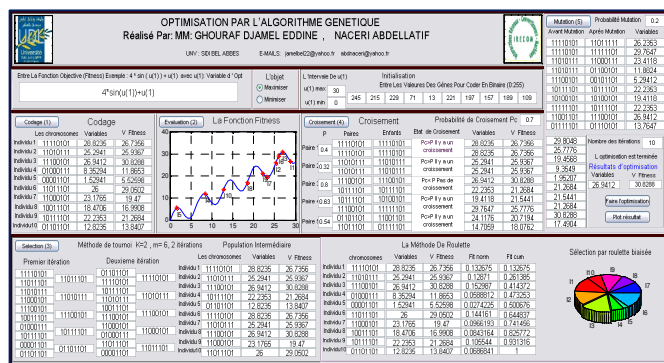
OPTIMISATION PAR L'ALGORITHME GENETIQUE
Réalisé Par: MM: GHOURAF DJAMEL EDDINE , NACERI ABDELLATIF
UNIV : SIDI BEL ABBES   jamelbe02@yahoo.fr   abdnaceri@yahoo.fr

Entre La Fonction Objective (Fitness) Exemple : 4 * sin ( u(1) ) + u(1) avec u(1): Variable d' Opt
4*sin(u(1))+u(1)

L'objet
Maximiser
Minimiser

L Intervalle De u(1)
u(1) max 30
u(1) min 0

Initialisation
Entre Les Valeures Des Gènes Pour Coder En Binaire (0:255)
245 215 229 71 13 221 197 157 189 109

Mutation (5) Probabilité Mutation 0.2
Avant Mutation | Après Mutation | Variables
11110101 | 11011111 | 26.2353
11010111 | 11101101 | 29.7647
11100101 | 11000011 | 23.4118
01000111 | 01100101 | 11.8824
00001101 | 00110101 | 5.29412
11011101 | 10111101 | 22.2353
11000101 | 10101101 | 20.3529
10011101 | 10011101 | 18.4706
10111101 | 10111101 | 22.2353
11001101 | 11011101 | 26.9412
01101101 | 01110101 | 13.7647

Codage (1) Codage
Les chromosomes | Variables | V Fitness
Individu 1 11110101 | 28.8235 | 26.7356
Individu 2 11010111 | 25.2941 | 25.9367
Individu 3 11100101 | 26.9412 | 30.8288
Individu 4 01000111 | 8.35294 | 11.8653
Individu 5 00001101 | 1.52941 | 5.52598
Individu 6 11011101 | 26 | 29.0502
Individu 7 11000101 | 23.1765 | 19.47
Individu 8 10011101 | 18.4706 | 16.9908
Individu 9 10111101 | 22.2353 | 21.2684
Individu 10 01101101 | 12.8235 | 13.8407

Evaluation (2) La Fonction Fitness

Croisement (4) Croisement Probabilité de Croisement Pc 0.7
P | Paire | Enfants | Etat de Croisement | Les chromosomes | Variables | V Fitness
Paire 1 0.4 | 11110101 11011101 | 11110101 11011101 | Pc>P Il y a un croisement | 11110101 | 28.8235 | 26.7356
Paire 2 0.32 | 11010111 11011101 | 11010111 11011101 | Pc>P Il y a un croisement | 11010111 | 25.2941 | 25.9367
Paire 3 0.18 | 11100101 10111101 | 11100101 10111101 | Pc>P Pas de croisement | 11100101 | 26.9412 | 30.8288
Paire 4 0.63 | 11000101 10111101 | 10011101 10111101 | Pc>P Il y a un croisement | 10111101 | 22.2353 | 21.2684
Paire 5 0.54 | 11001101 01101101 | 11011101 01101101 | Pc>P Il y a un croisement | 10011101 | 18.4706 | 16.9908
| | | | 01101101 | 14.1176 | 30.7194
| | | | | 14.7059 | 17.4904

29.8048
25.7776
19.4588
9.3549
1.95207
21.2684
21.5441
21.2684
30.8288
30.7194
17.4904

Nombre des itérations 10
L optimisation est terminée
Résultats d'optimisation
Variables | V Fitness
26.9412 | 30.8288
Faire l'optimisation
Plot résultat

Sélection (3) Méthode de tournoi K=2 , m= 6, 2 itérations Population Intermédiaire
Premier itération
11110101 11010111 11100101 11011101 11000101 11011101 01101101 10011101 00011101 11011101 01101101
11011101 11010111 11100101 11110101 11100101 01101101
Deuxieme itération
01101101 11110101 11100101 11011101 11011101 11000101 10011101 00011101 10111101 01101101 11011101
11110101 11100101 11011101 10111101 10111101 01101101

Les chromosomes | Variables | V Fitness
Individu 1 11110101 | 28.8235 | 26.7356
Individu 2 11010111 | 25.2941 | 25.9367
Individu 3 11100101 | 26.9412 | 30.8288
Individu 4 10111101 | 22.2353 | 21.2684
Individu 5 11110101 | 28.8235 | 26.7356
Individu 6 11010111 | 25.2941 | 25.9367
Individu 7 11100101 | 26.9412 | 30.8288
Individu 8 10011101 | 18.4706 | 16.9908
Individu 9 11000101 | 23.1765 | 19.47
Individu 10 11011101 | 26 | 29.0502

La Méthode De Roulette
chromosomes | Variables | V Fitness | Fit norm | Fit cum
Individu 1 11110101 | 28.8235 | 26.7356 | 0.132675 | 0.132675
Individu 2 11010111 | 25.2941 | 25.9367 | 0.12871 | 0.261385
Individu 3 11100101 | 26.9412 | 30.8288 | 0.152987 | 0.414372
Individu 4 01000111 | 8.35294 | 11.8653 | 0.0588812 | 0.473253
Individu 5 00001101 | 1.52941 | 5.52598 | 0.0274225 | 0.500676
Individu 6 11011101 | 26 | 29.0502 | 0.144161 | 0.644837
Individu 7 11000101 | 23.1765 | 19.47 | 0.0966193 | 0.741456
Individu 8 10011101 | 18.4706 | 16.9908 | 0.0843164 | 0.825772
Individu 9 10111101 | 22.2353 | 21.2684 | 0.105544 | 0.931316
Individu 10 01101101 | 12.8235 | 13.8407 | 0.0686841 | 1

Sélection par roulette biaisée
I10 I9 I8 I7 I6 I5 I4 I3 I2 I1